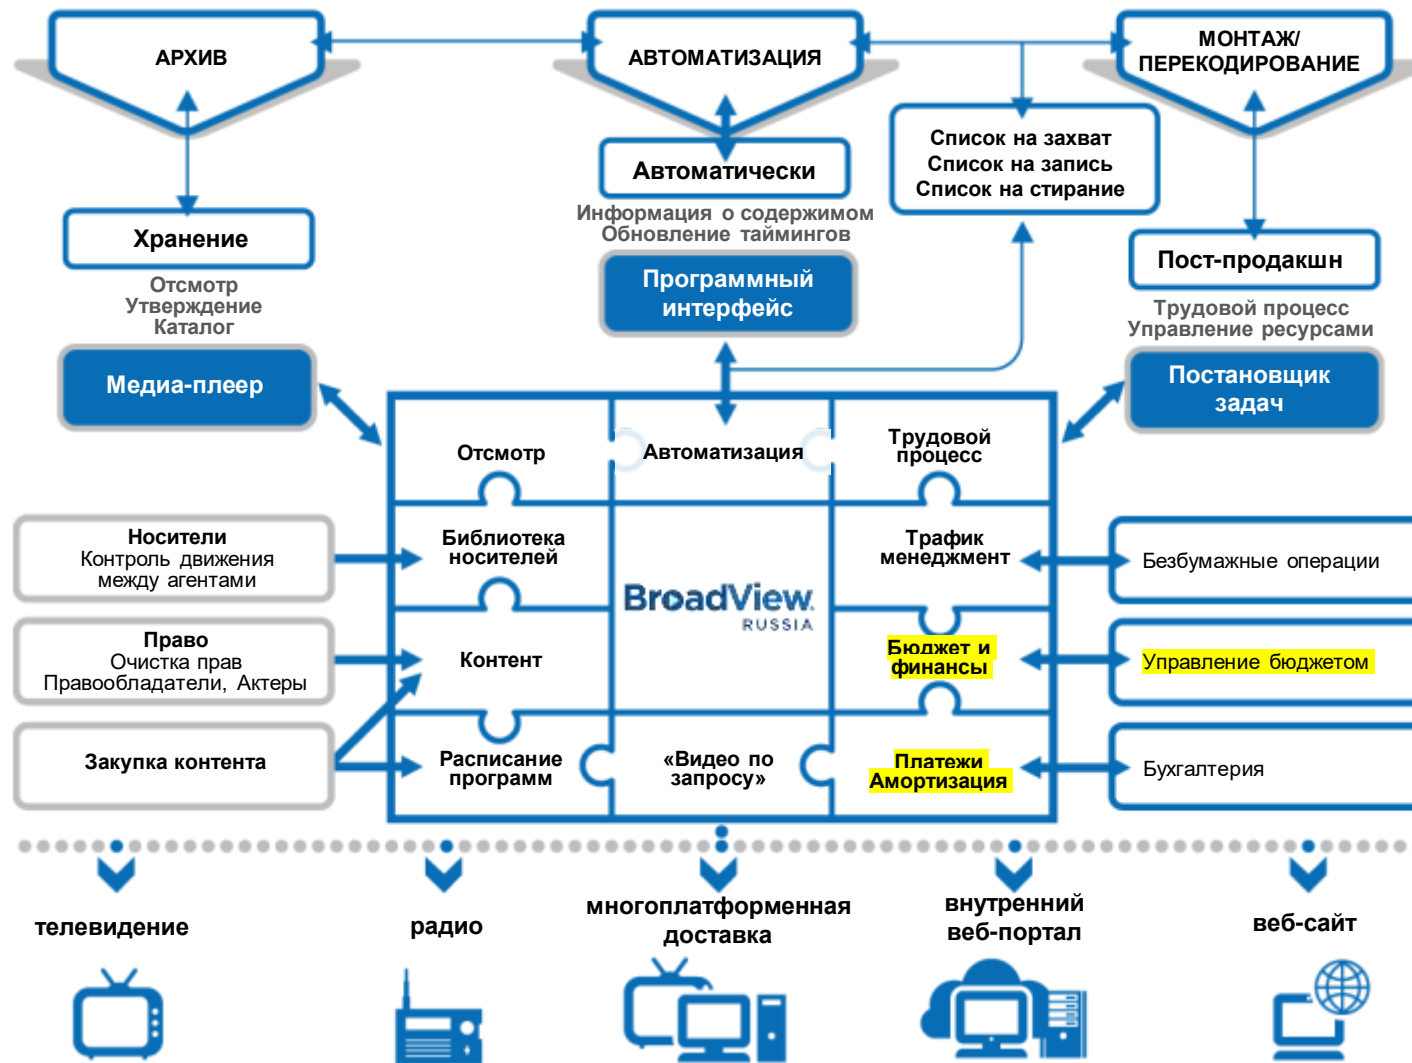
АРХИВ

АВТОМАТИЗАЦИЯ

МОНТАЖ/ ПЕРЕКОДИРОВАНИЕ

Автоматически

Список на захват
Список на запись
Список на стирание

Хранение

Информация о содержимом
Обновление таймингов

Программный интерфейс

Пост-продакшн

Отсмотр
Утверждение
Каталог

Трудовой процесс
Управление ресурсами

Медиа-плеер

Постановщик задач

Отсмотр

Автоматизация

Трудовой процесс

Носители
Контроль движения между агентами

Библиотека носителей

Трафик менеджмент

Безбумажные операции

BroadView RUSSIA

Право
Очистка прав
Правообладатели, Актеры

Контент

Бюджет и финансы

Управление бюджетом

Закупка контента

Расписание программ

«Видео по запросу»

Платежи
Амортизация

Бухгалтерия

телевидение

радио

многоплатформенная доставка

внутренний веб-портал

веб-сайт